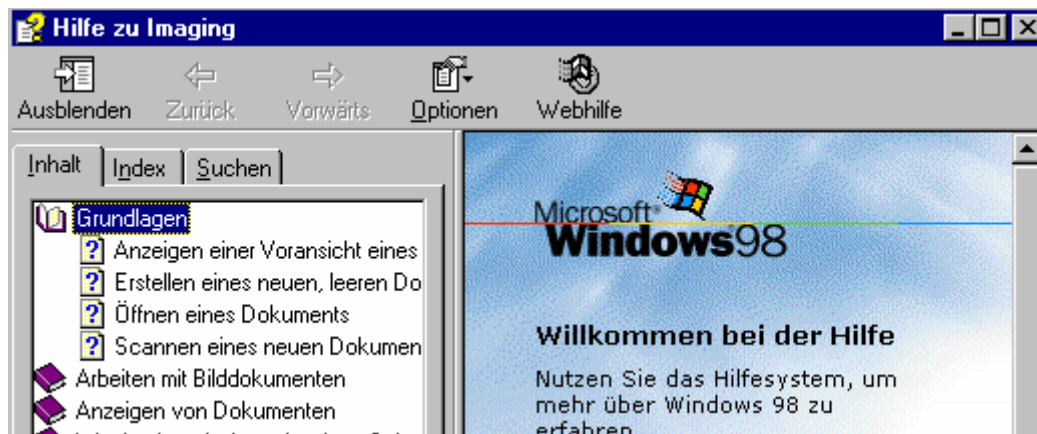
Hilfe zu Imaging

Ausblenden Zurück Vorwärts Optionen Webhilfe

Inhalt Index Suchen

Grundlagen
Anzeigen einer Voransicht eines
Erstellen eines neuen, leeren Do
Öffnen eines Dokuments
Scannen eines neuen Dokumen
Arbeiten mit Bilddokumenten
Anzeigen von Dokumenten
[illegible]

Microsoft Windows98

Willkommen bei der Hilfe

Nutzen Sie das Hilfesystem, um mehr über Windows 98 zu erfahren